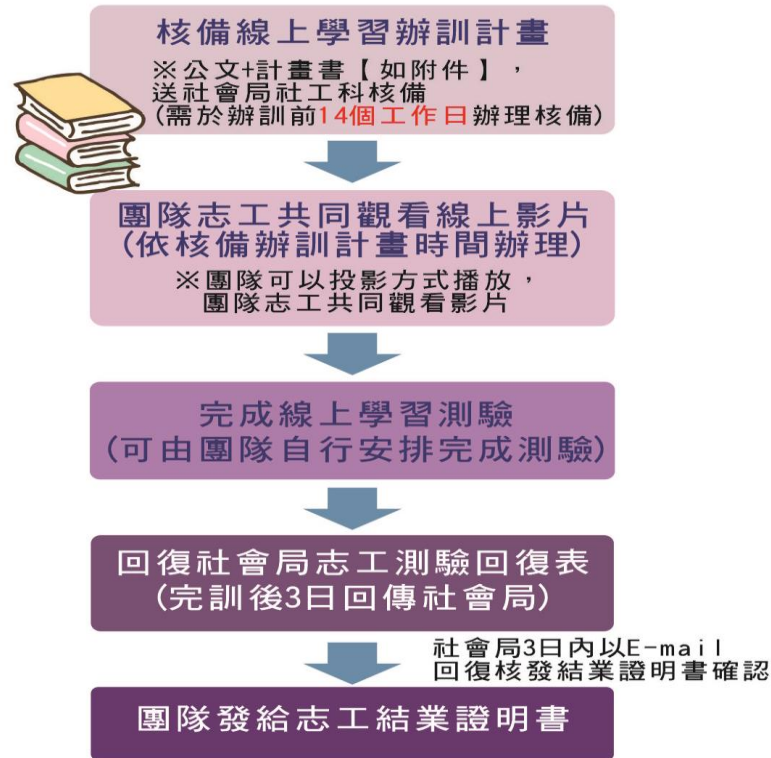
核備線上學習辦訓計畫

※公文+計畫書【如附件】，送社會局社工科核備
(需於辦訓前14個工作日辦理核備)

團隊志工共同觀看線上影片
(依核備辦訓計畫時間辦理)

※團隊可以投影方式播放，團隊志工共同觀看影片

完成線上學習測驗
(可由團隊自行安排完成測驗)

回復社會局志工測驗回復表
(完訓後3日回傳社會局)

社會局3日內以E-mail
回復核發結業證明書確認

團隊發給志工結業證明書